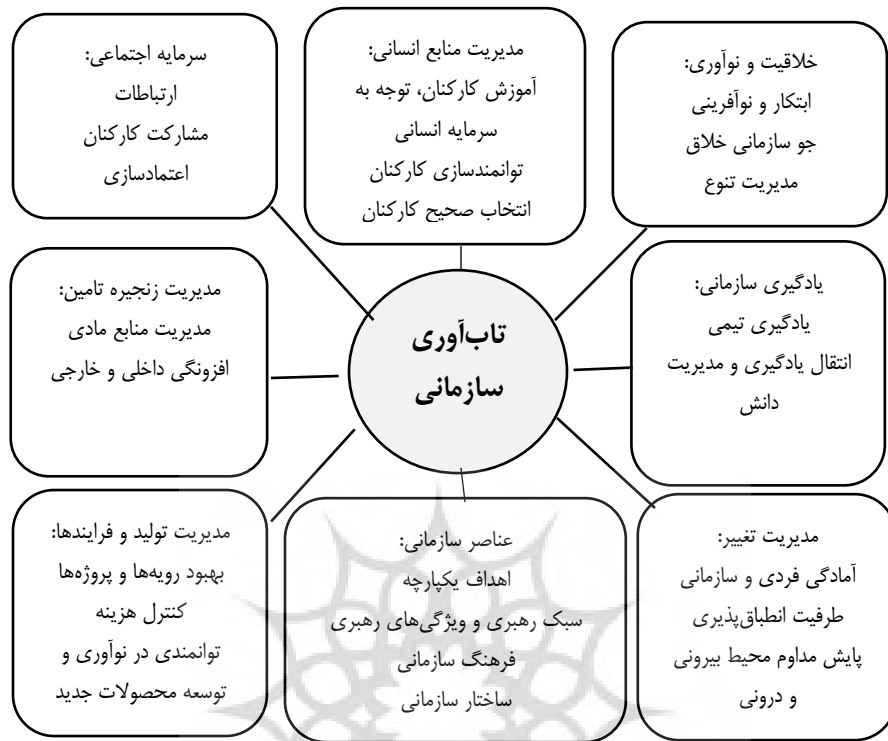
خلاقیت و نوآوری:
ابتکار و نوآفرینی
جو سازمانی خلاق
مدیریت تنوع

مدیریت منابع انسانی:
آموزش کارکنان، توجه به سرمایه انسانی
توانمندسازی کارکنان
انتخاب صحیح کارکنان

سرمایه اجتماعی:
ارتباطات
مشارکت کارکنان
اعتمادسازی

یادگیری سازمانی:
یادگیری تیمی
انتقال یادگیری و مدیریت دانش

تاب‌آوری سازمانی

مدیریت زنجیره تامین:
مدیریت منابع مادی
افزونگی داخلی و خارجی

مدیریت تغییر:
آمادگی فردی و سازمانی
طرفیت انطباق‌پذیری
پایش مداوم محیط بیرونی و درونی

عناصر سازمانی:
اهداف یکپارچه
سبک رهبری و ویژگی‌های رهبری
فرهنگ سازمانی
ساختار سازمانی

مدیریت تولید و فرایندها:
بهبود رویه‌ها و پروژه‌ها
کنترل هزینه
توانمندی در نوآوری و توسعه محصولات جدید